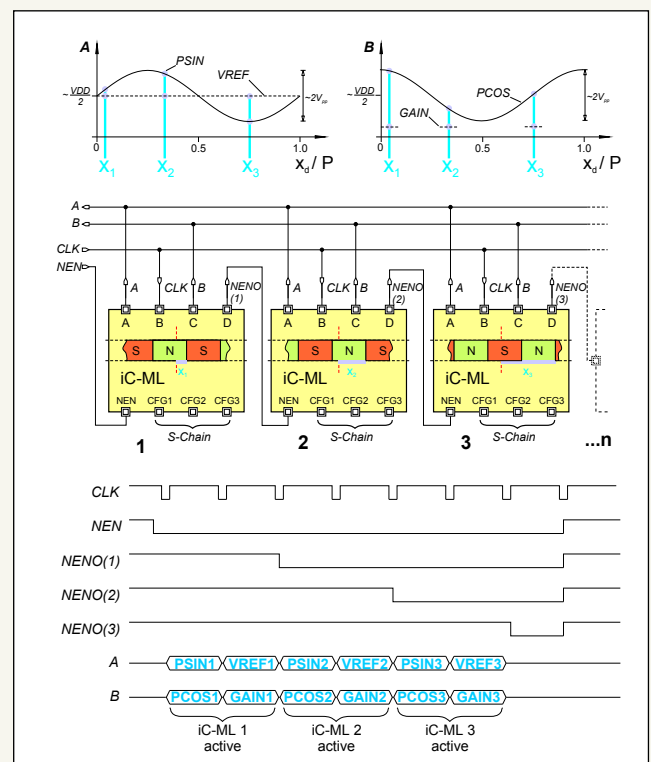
A

PSIN

VREF

$\sim\frac{VDD}{2}$

$\sim 2V_{pp}$

0

0.5

1.0

$X_1$ $X_2$ $X_3$ $x_d$ / P

B

$\sim\frac{VDD}{2}$

GAIN

PCOS

$\sim 2V_{pp}$

0

0.5

1.0

$X_1$ $X_2$ $X_3$ $x_d$ / P

A

B

CLK

NEN

A CLK B NENO (1)

A B C D

S N S

$x_1$

iC-ML

NEN CFG1 CFG2 CFG3

S-Chain

1

A CLK B NENO (2)

A B C D

S N S

$x_2$

iC-ML

NEN CFG1 CFG2 CFG3

S-Chain

2

A CLK B NENO (3)

A B C D

N S N

$x_3$

iC-ML

NEN CFG1 CFG2 CFG3

S-Chain

3

...n

CLK

NEN

NENO(1)

NENO(2)

NENO(3)

A PSIN1 VREF1 PSIN2 VREF2 PSIN3 VREF3

B PCOS1 GAIN1 PCOS2 GAIN2 PCOS3 GAIN3

iC-ML 1 active

iC-ML 2 active

iC-ML 3 active